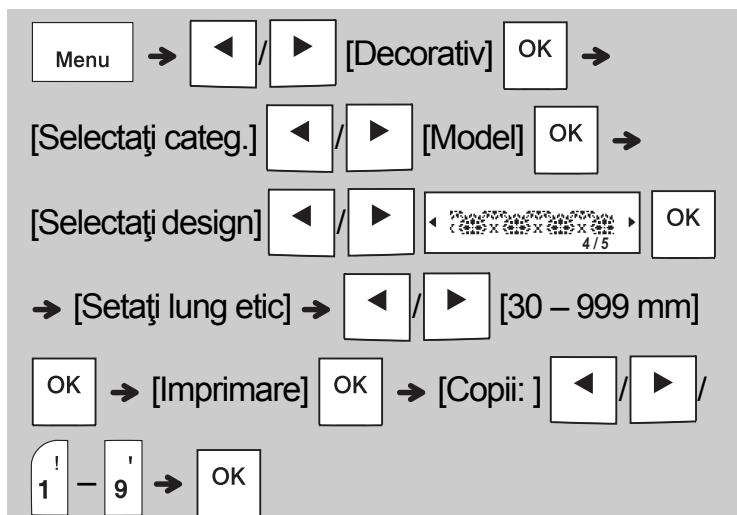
Menu → ◄ / ► [Decorativ] OK →

[Selectaţi categ.] ◄ / ► [Model] OK →

[Selectaţi design] ◄ / ► ◄ 4/5 ► OK

→ [Setaţi lung etic] → ◄ / ► [30 – 999 mm]

OK → [Imprimare] OK → [Copii: ] ◄ / ► /

! 1 – ' 9 → OK